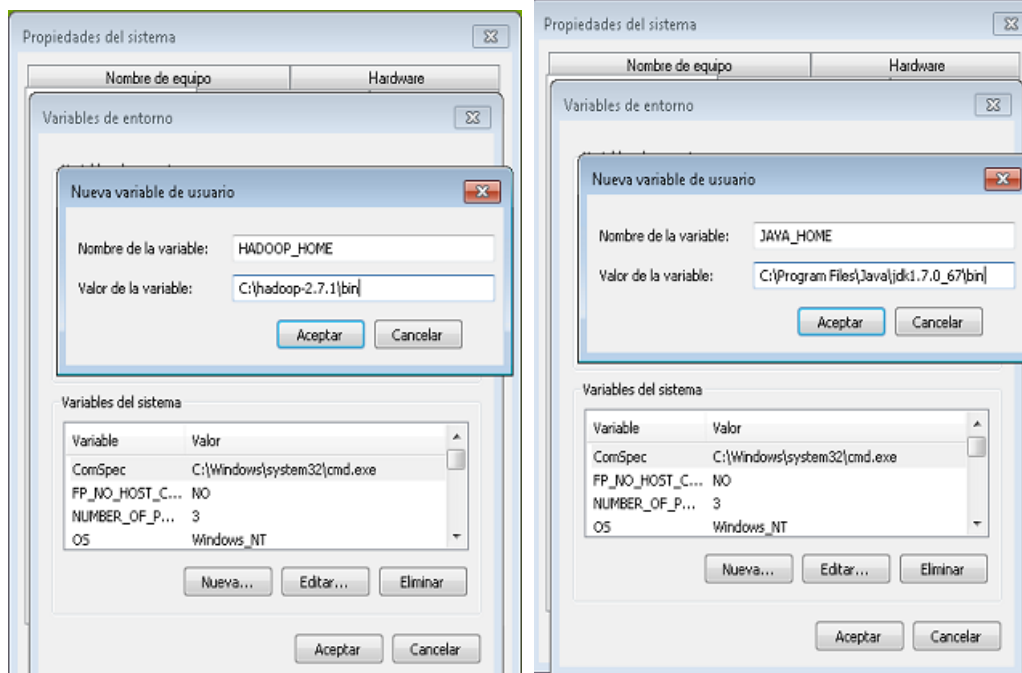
Propiedades del sistema

Nombre de equipo | Hardware

Variables de entorno

Nueva variable de usuario

Nombre de la variable: HADOOP_HOME

Valor de la variable: C:\hadoop-2.7.1\bin

Aceptar Cancelar

Variables del sistema

| Variable | Valor |
|---|---|
| ComSpec | C:\Windows\system32\cmd.exe |
| FP_NO_HOST_C... | NO |
| NUMBER_OF_P... | 3 |
| OS | Windows_NT |

Nueva... Editar... Eliminar

Aceptar Cancelar

Propiedades del sistema

Nombre de equipo | Hardware

Variables de entorno

Nueva variable de usuario

Nombre de la variable: JAVA_HOME

Valor de la variable: C:\Program Files\Java\jdk1.7.0_67\bin

Aceptar Cancelar

Variables del sistema

| Variable | Valor |
|---|---|
| ComSpec | C:\Windows\system32\cmd.exe |
| FP_NO_HOST_C... | NO |
| NUMBER_OF_P... | 3 |
| OS | Windows_NT |

Nueva... Editar... Eliminar

Aceptar Cancelar